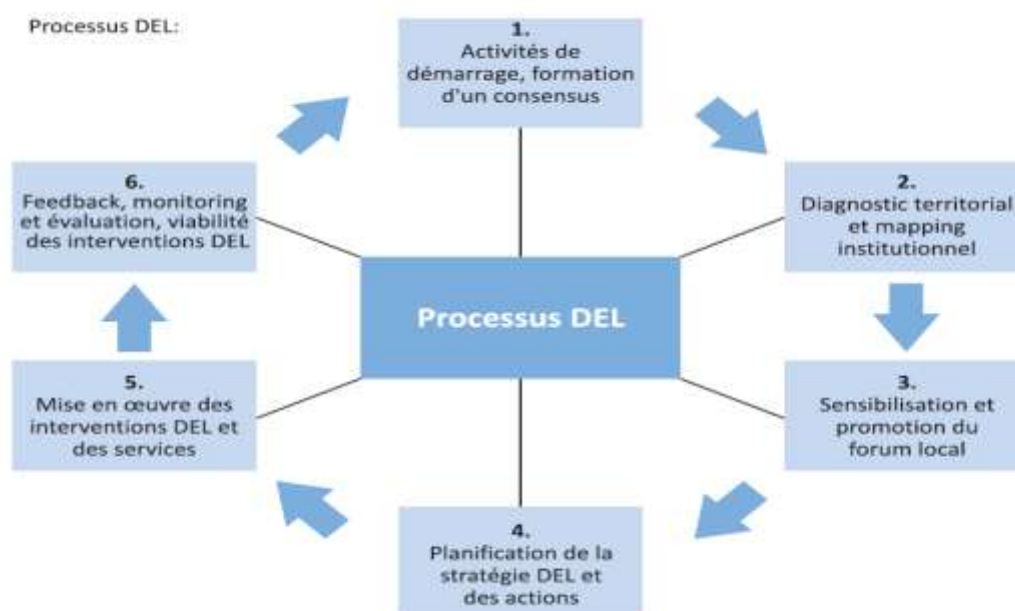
Processus DEL:

1.
Activités de démarrage, formation d'un consensus

2.
Diagnostic territorial et mapping institutionnel

3.
Sensibilisation et promotion du forum local

4.
Planification de la stratégie DEL et des actions

5.
Mise en œuvre des interventions DEL et des services

6.
Feedback, monitoring et évaluation, viabilité des interventions DEL

Processus DEL